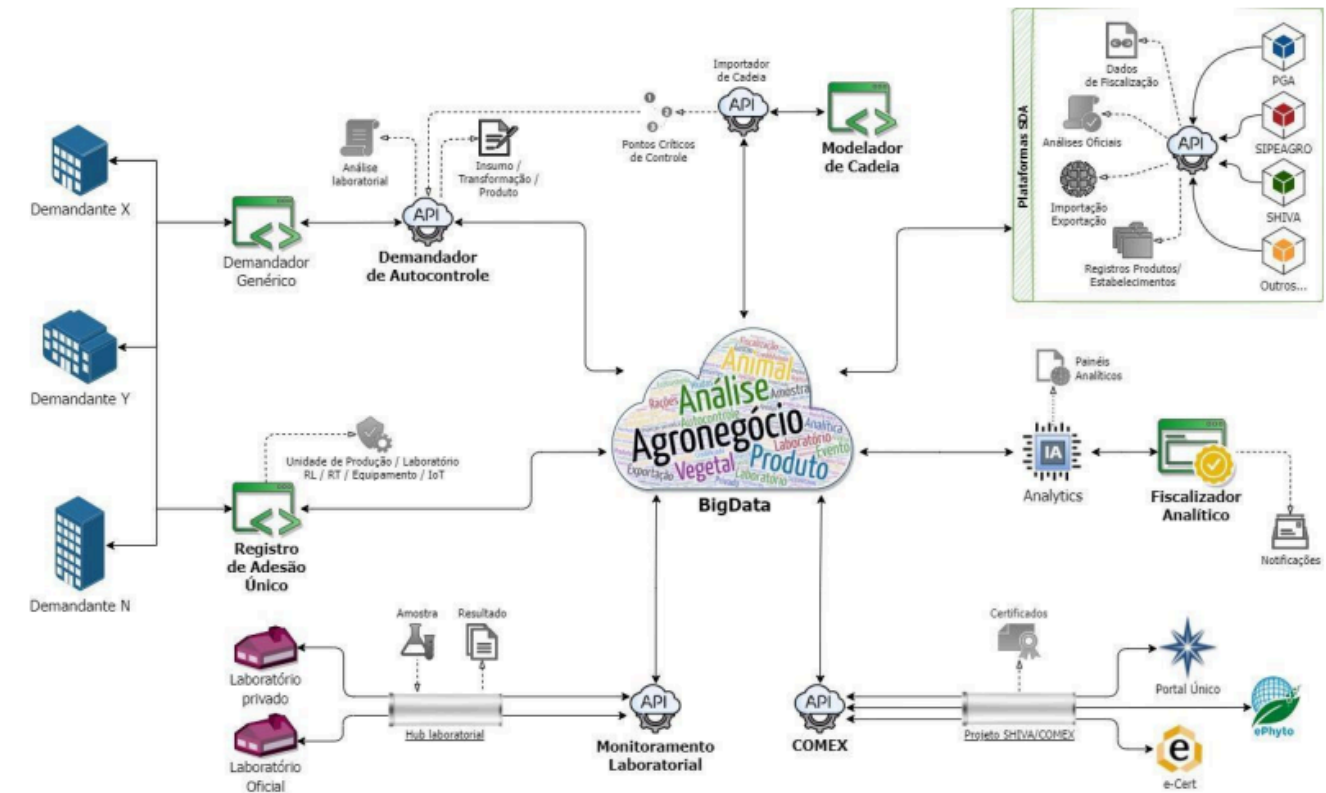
Demandante X

Demandante Y

Demandante N

Demandador Genérico

Análise laboratorial

Insumo / Transformação / Produto

API

Demandador de Autocontrole

Importador de Cadeia

API

Pontos Críticos de Controle

Modelador de Cadeia

Plataformas SDA

Dados de Fiscalização

Análises Oficiais

Importação Exportação

Registros Produtos/ Estabelecimentos

API

PGA

SIPEAGRO

SHIVA

Outros...

Fiscalização Animal Análise Amostra Rações Agronegócio Laboratório Analítica Evento Vegetal Produto Exportação Laboratório

BigData

Painéis Analíticos

IA

Analytics

Fiscalizador Analítico

Notificações

Unidade de Produção / Laboratório RL / RT / Equipamento / IoT

Registro de Adesão Único

Amostra

Resultado

Laboratório privado

Laboratório Oficial

Hub laboratorial

API

Monitoramento Laboratorial

Certificados

API

COMEX

Projeto SHIVA/COMEX

Portal Único

ePhyto

e

e-Cert